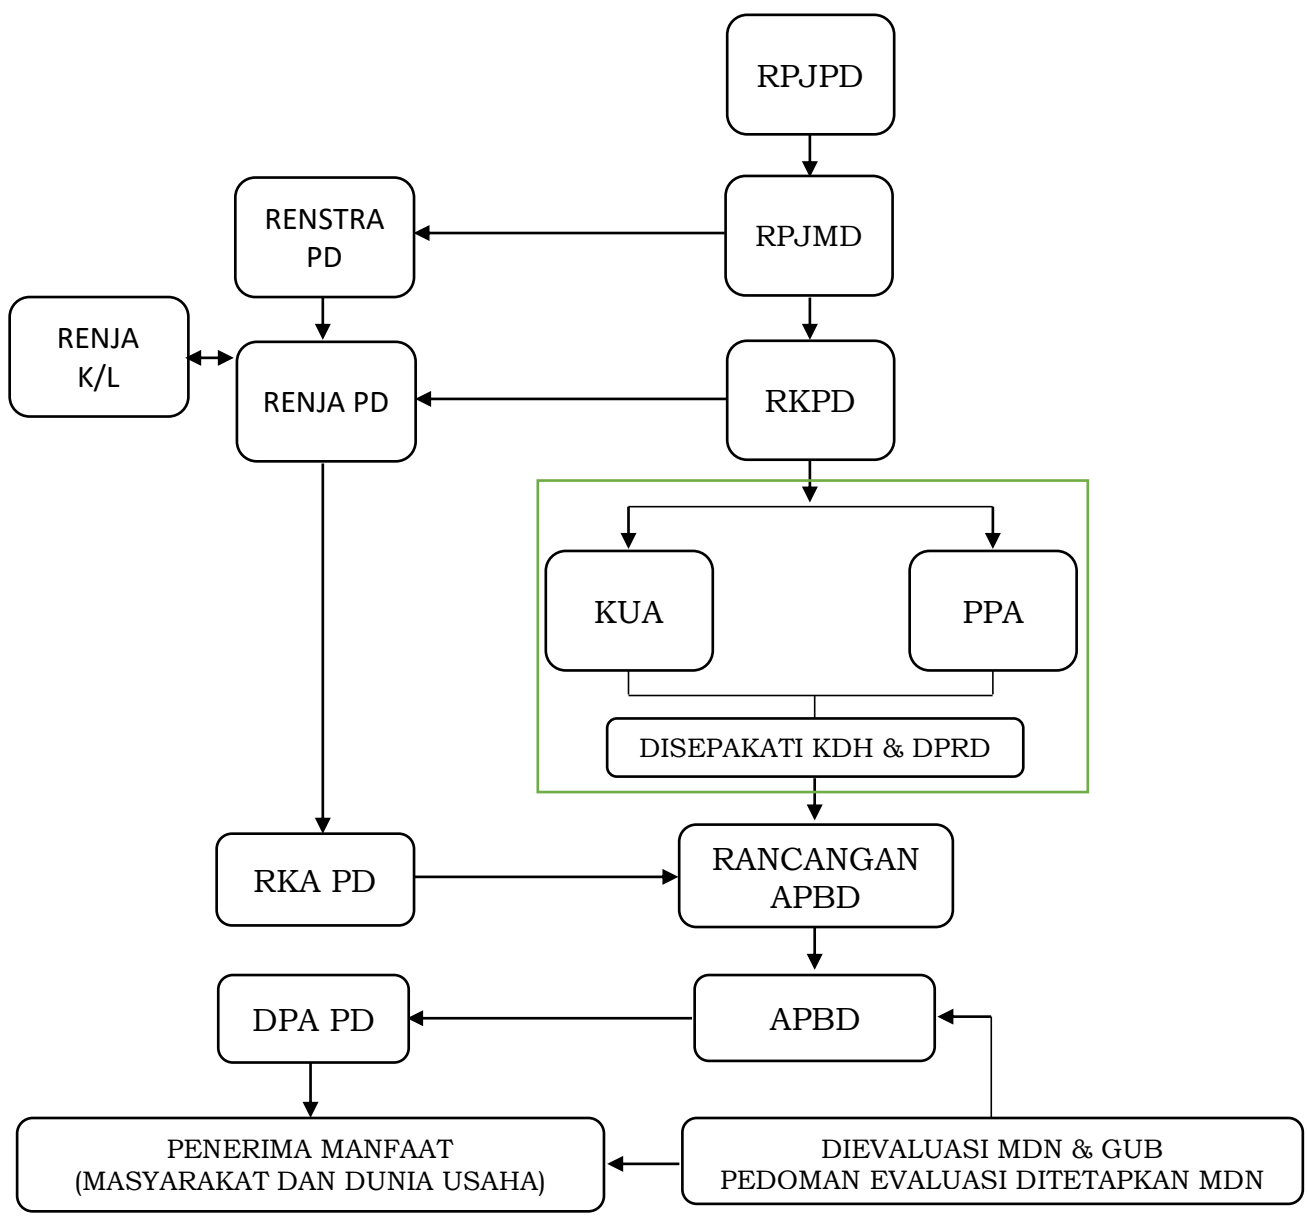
RPJPD

RENSTRA PD

RPJMD

RENJA K/L

RENJA PD

RKPD

KUA

PPA

DISEPAKATI KDH & DPRD

RKA PD

RANCANGAN APBD

DPA PD

APBD

PENERIMA MANFAAT (MASYARAKAT DAN DUNIA USAHA)

DIEVALUASI MDN & GUB PEDOMAN EVALUASI DITETAPKAN MDN